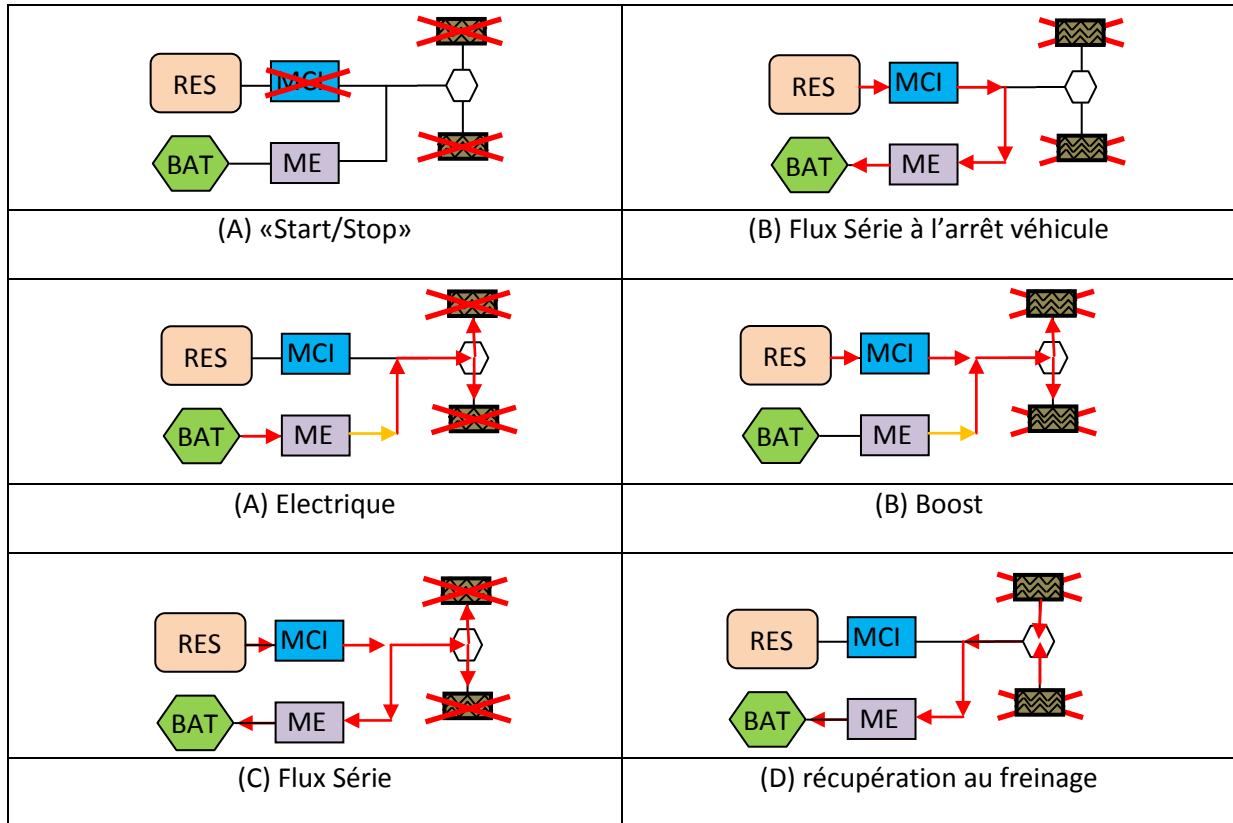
| RES MCI BAT ME | RES MCI BAT ME |
|---|---|
| (A) «Start/Stop» | (B) Flux Série à l’arrêt véhicule |
| RES MCI BAT ME | RES MCI BAT ME |
| (A) Electrique | (B) Boost |
| RES MCI BAT ME | RES MCI BAT ME |
| (C) Flux Série | (D) récupération au freinage |